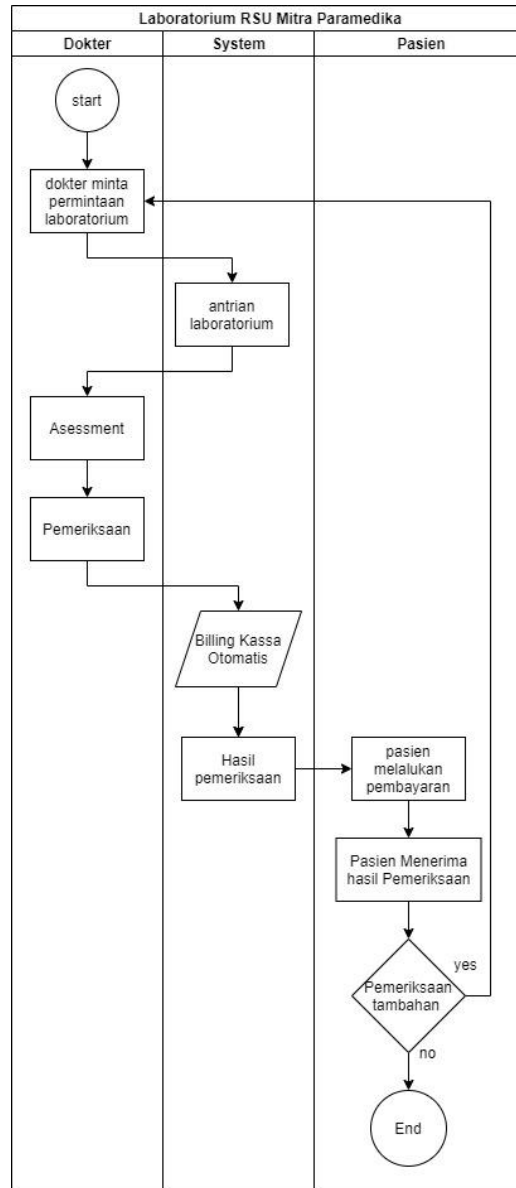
Laboratorium RSU Mitra Paramedika

| Dokter | System | Pasien |
|---|---|---|

start

dokter minta permintaan laboratorium

antrian laboratorium

Asessment

Pemeriksaan

Billing Kassa Otomatis

Hasil pemeriksaan

pasien melalukan pembayaran

Pasien Menerima hasil Pemeriksaan

Pemeriksaan tambahan

yes

no

End